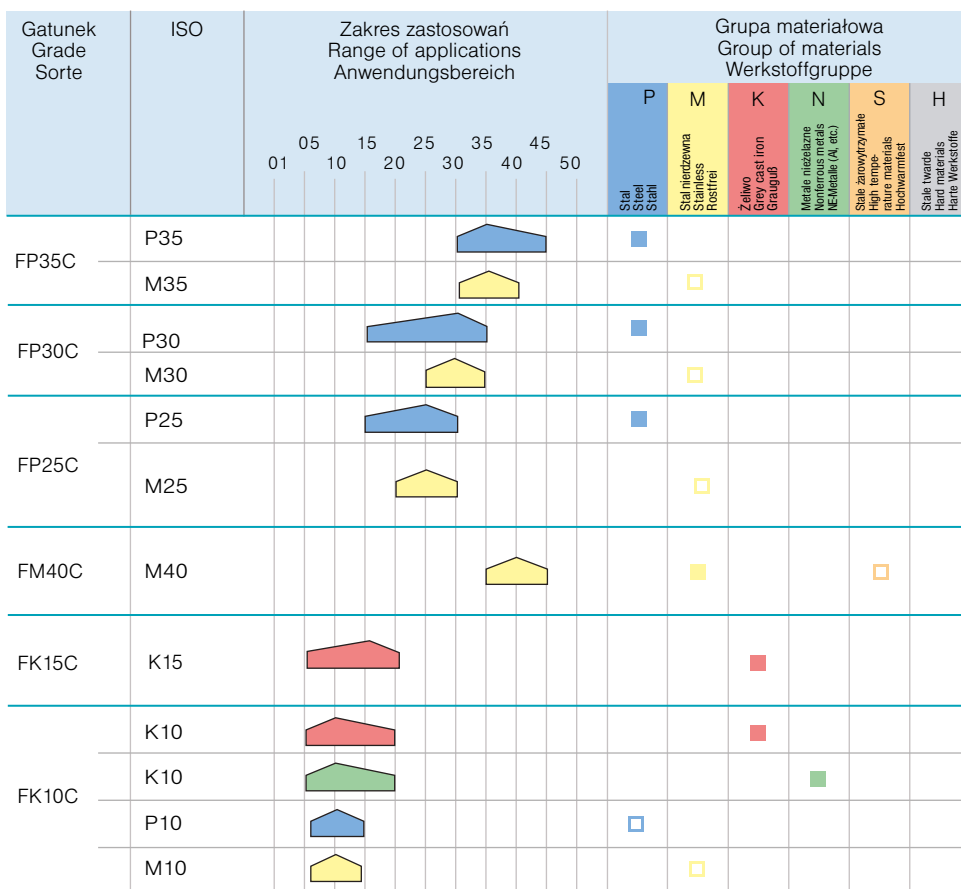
| Gatunek Grade Sorte | ISO | Zakres zastosowań Range of applications Anwendungsbereich 01 05 10 15 20 25 30 35 40 45 50 | P Stal Steel Stahl | M Stal nierdzewna Stainless Rostfrei | K Żeliwo Grey cast iron Grauguß | N Metale nieżelazne Nonferrous metals NE-Metalle (Al, etc.) | S Stale żarowytrzymałe High temperature materials Hochwarmfest | H Stale twarde Hard materials Harte Werkstoffe |
|---|---|---|---|---|---|---|---|---|
| FP35C | P35 | | | | | | | |
| | M35 | | | | | | | |
| FP30C | P30 | | | | | | | |
| | M30 | | | | | | | |
| FP25C | P25 | | | | | | | |
| | M25 | | | | | | | |
| FM40C | M40 | | | | | | | |
| FK15C | K15 | | | | | | | |
| FK10C | K10 | | | | | | | |
| | K10 | | | | | | | |
| | P10 | | | | | | | |
| | M10 | | | | | | | |